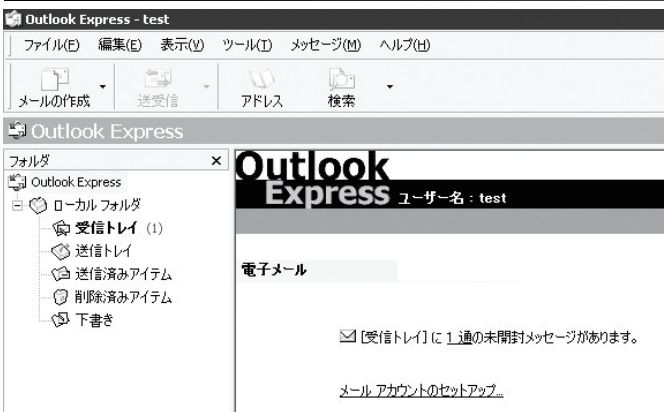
Outlook Express - test

ファイル(F) 編集(E) 表示(V) ツール(T) メッセージ(M) ヘルプ(H)

メールの作成 送受信 アドレス 検索

Outlook Express

フォルダ ×

Outlook Express
ローカル フォルダ
受信トレイ (1)
送信トレイ
送信済みアイテム
削除済みアイテム
下書き

Outlook Express ユーザー名 : test

電子メール

[受信トレイ] に 1 通の未開封メッセージがあります。

メール アカウントのセットアップ...